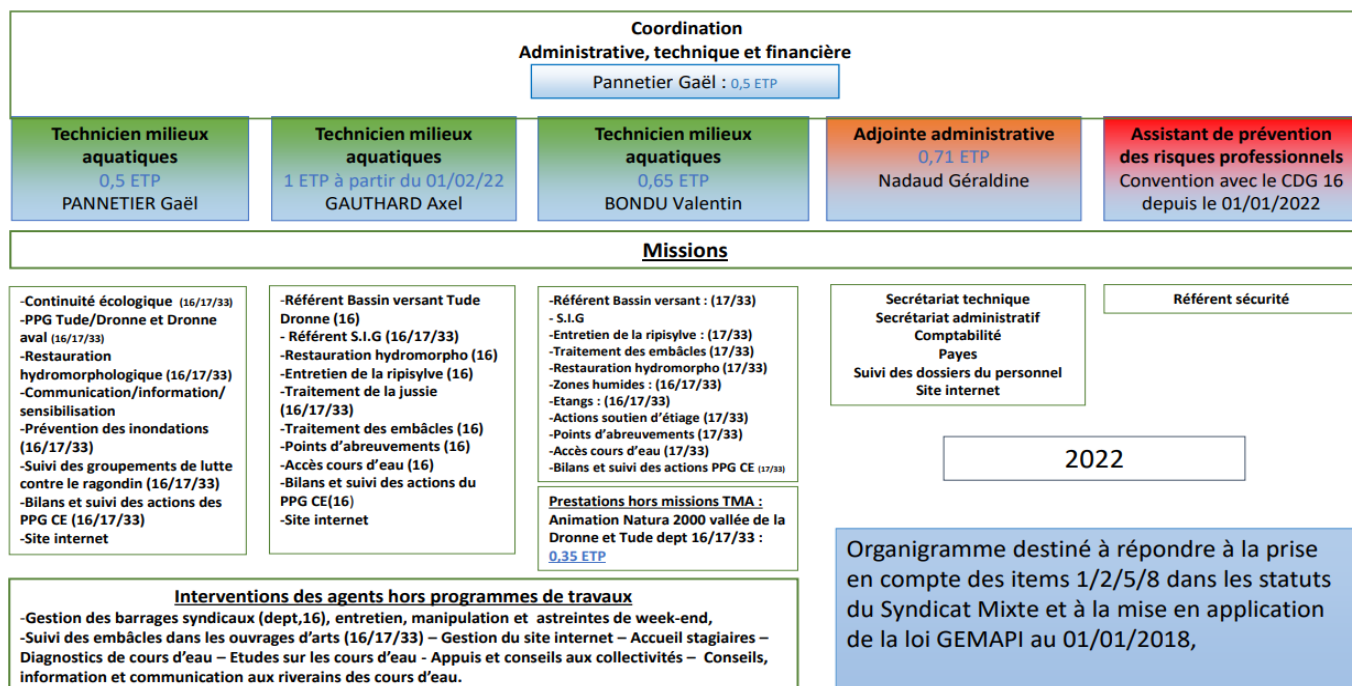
Coordination
Administrative, technique et financière
Pannetier Gaël : 0,5 ETP

Technicien milieux aquatiques
0,5 ETP
PANNETIER Gaël

Technicien milieux aquatiques
1 ETP à partir du 01/02/22
GAUTHARD Axel

Technicien milieux aquatiques
0,65 ETP
BONDU Valentin

Adjointe administrative
0,71 ETP
Nadaud Géraldine

Assistant de prévention des risques professionnels
Convention avec le CDG 16 depuis le 01/01/2022

Missions

-Continuité écologique (16/17/33)
-PPG Tude/Dronne et Dronne aval (16/17/33)
-Restauration hydromorphologique (16/17/33)
-Communication/information/ sensibilisation
-Prévention des inondations (16/17/33)
-Suivi des groupements de lutte contre le ragondin (16/17/33)
-Bilans et suivi des actions des PPG CE (16/17/33)
-Site internet

-Référent Bassin versant Tude Dronne (16)
- Référent S.I.G (16/17/33)
-Restauration hydromorpho (16)
-Entretien de la ripisylve (16)
-Traitement de la jussie (16/17/33)
-Traitement des embâcles (16)
-Points d'abreuvements (16)
-Accès cours d'eau (16)
-Bilans et suivi des actions du PPG CE(16)
-Site internet

-Référent Bassin versant : (17/33)
- S.I.G
-Entretien de la ripisylve : (17/33)
-Traitement des embâcles (17/33)
-Restauration hydromorpho (17/33)
-Zones humides : (16/17/33)
-Etangs : (16/17/33)
-Actions soutien d'étiage (17/33)
-Points d'abreuvements (17/33)
-Accès cours d'eau (17/33)
-Bilans et suivi des actions PPG CE (17/33)

Prestations hors missions TMA :
Animation Natura 2000 vallée de la Dronne et Tude dept 16/17/33 :
0,35 ETP

Secrétariat technique
Secrétariat administratif
Comptabilité
Payes
Suivi des dossiers du personnel
Site internet

Référent sécurité

2022

Organigramme destiné à répondre à la prise en compte des items 1/2/5/8 dans les statuts du Syndicat Mixte et à la mise en application de la loi GEMAPI au 01/01/2018,

Interventions des agents hors programmes de travaux
-Gestion des barrages syndicaux (dept,16), entretien, manipulation et astreintes de week-end,
-Suivi des embâcles dans les ouvrages d'arts (16/17/33) – Gestion du site internet – Accueil stagiaires – Diagnostics de cours d'eau – Etudes sur les cours d'eau - Appuis et conseils aux collectivités – Conseils, information et communication aux riverains des cours d'eau.